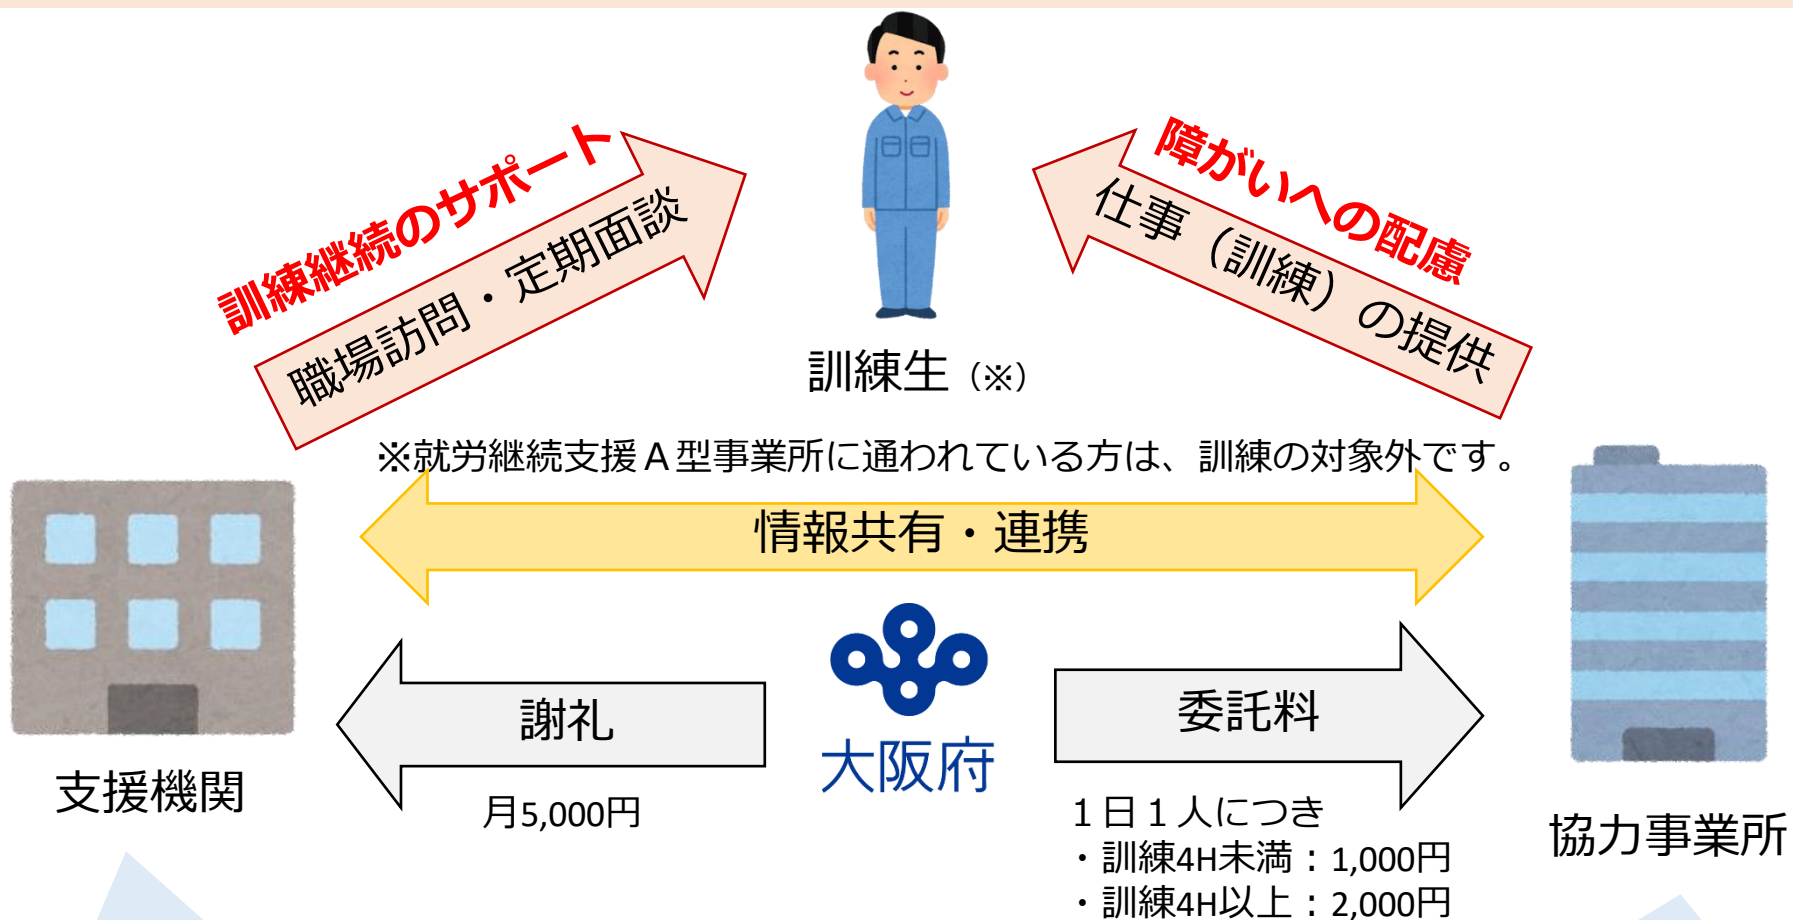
訓練継続のサポート

職場訪問・定期面談

訓練生（※）

障がいへの配慮

仕事（訓練）の提供

※就労継続支援Ａ型事業所に通われている方は、訓練の対象外です。

情報共有・連携

支援機関

謝礼

月5,000円

大阪府

委託料

１日１人につき
・訓練4H未満：1,000円
・訓練4H以上：2,000円

協力事業所